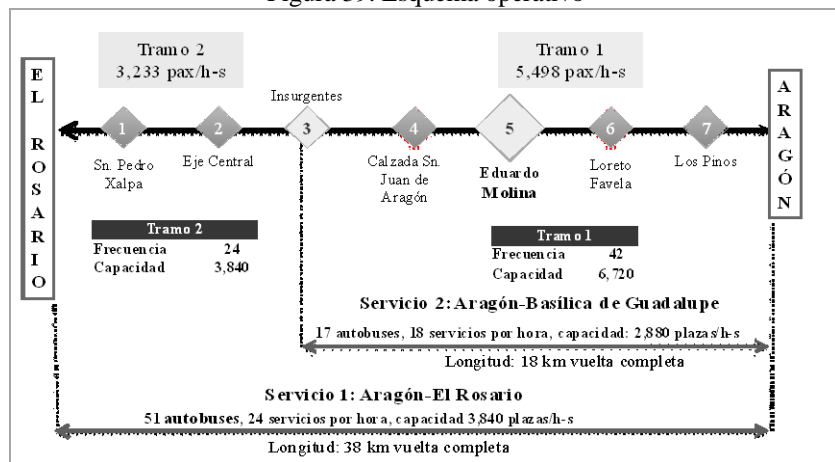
Figura 39. Esquema operativo

Tramo 2
3,233 pax/h-s

Tramo 1
5,498 pax/h-s

EL ROSARIO

ARAGÓN

Insurgentes

1
Sn. Pedro Xalpa

2
Eje Central

3

4
Calzada Sn. Juan de Aragón

5
Eduardo Molina

6
Loreto Favela

7
Los Pinos

| Tramo 2 | |
|---|---|
| Frecuencia | 24 |
| Capacidad | 3,840 |

| Tramo 1 | |
|---|---|
| Frecuencia | 42 |
| Capacidad | 6,720 |

Servicio 2: Aragón-Basílica de Guadalupe
17 autobuses, 18 servicios por hora, capacidad: 2,880 plazas/h-s
Longitud: 18 km vuelta completa

Servicio 1: Aragón-El Rosario
51 autobuses, 24 servicios por hora, capacidad 3,840 plazas/h-s
Longitud: 38 km vuelta completa